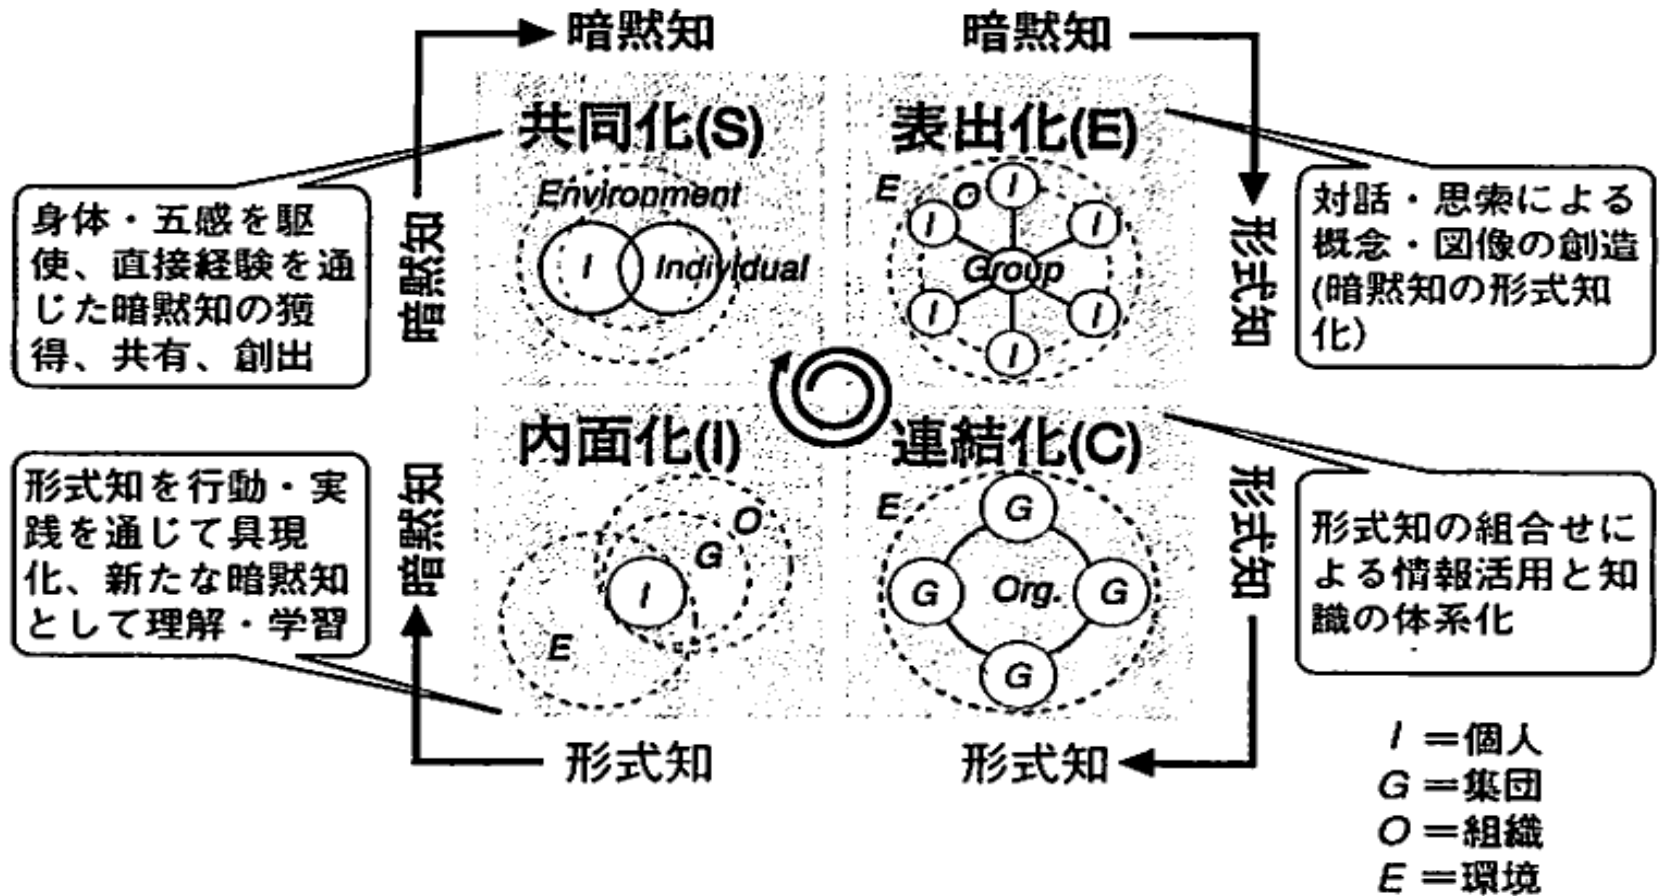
暗黙知

暗黙知

暗黙知

共同化(S)

身体・五感を駆使、直接経験を通じた暗黙知の獲得、共有、創出

Environment

I

Individual

表出化(E)

E

O

I

I

I

Group

I

I

I

I

形式知

対話・思索による概念・図像の創造(暗黙知の形式知化)

内面化(I)

形式知を行動・実践を通じて具現化、新たな暗黙知として理解・学習

暗黙知

O

G

I

E

連結化(C)

E

G

G

Org.

G

G

形式知

形式知の組合せによる情報活用と知識の体系化

形式知

形式知

$I$ =個人
$G$ =集団
$O$ =組織
$E$ =環境